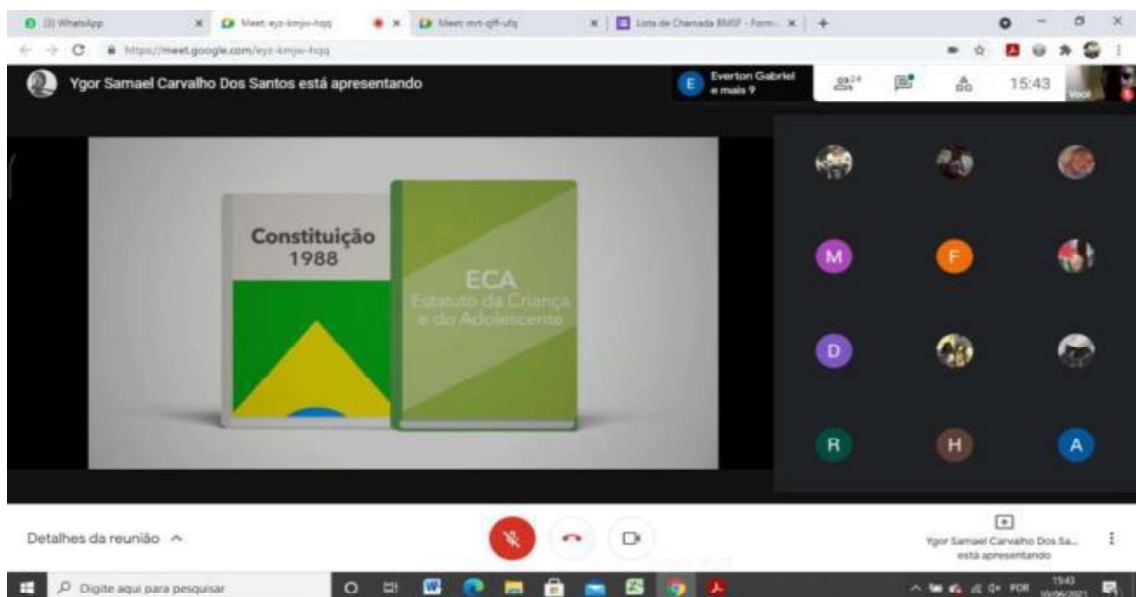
(3) WhatsApp | Meet: eyz-kmjw-hqq | Meet: mrt-qff-ufq | Lista de Chamada BMSF - Form

https://meet.google.com/eyz-kmjw-hqq

Ygor Samael Carvalho Dos Santos está apresentando

Everton Gabriel e mais 9

24

15:43

Você

Constituição 1988

ECA
Estatuto da Criança e do Adolescente

M F D R H A

Detalhes da reunião

Ygor Samael Carvalho Dos Sa... está apresentando

Digite aqui para pesquisar

POR 15:43 10/06/2021